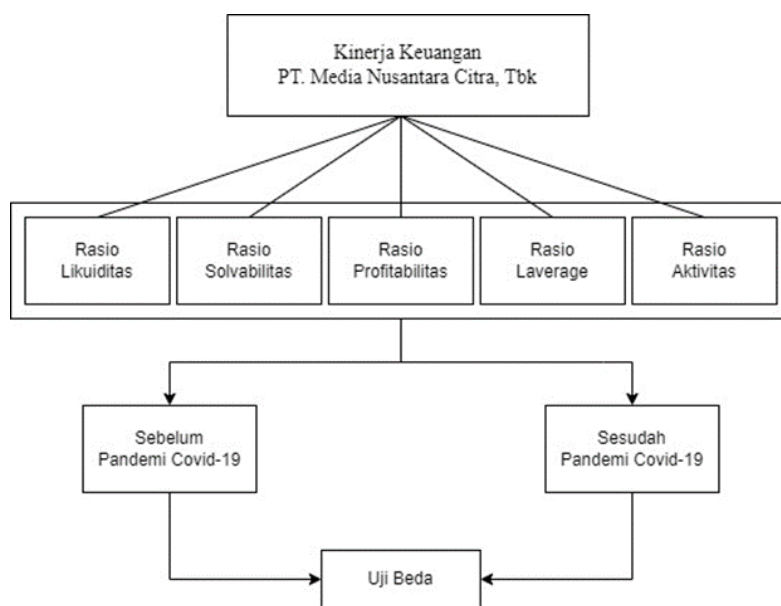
Kinerja Keuangan
PT. Media Nusantara Citra, Tbk

Rasio
Likuiditas

Rasio
Solvabilitas

Rasio
Profitabilitas

Rasio
Laverage

Rasio
Aktivitas

Sebelum
Pandemi Covid-19

Sesudah
Pandemi Covid-19

Uji Beda